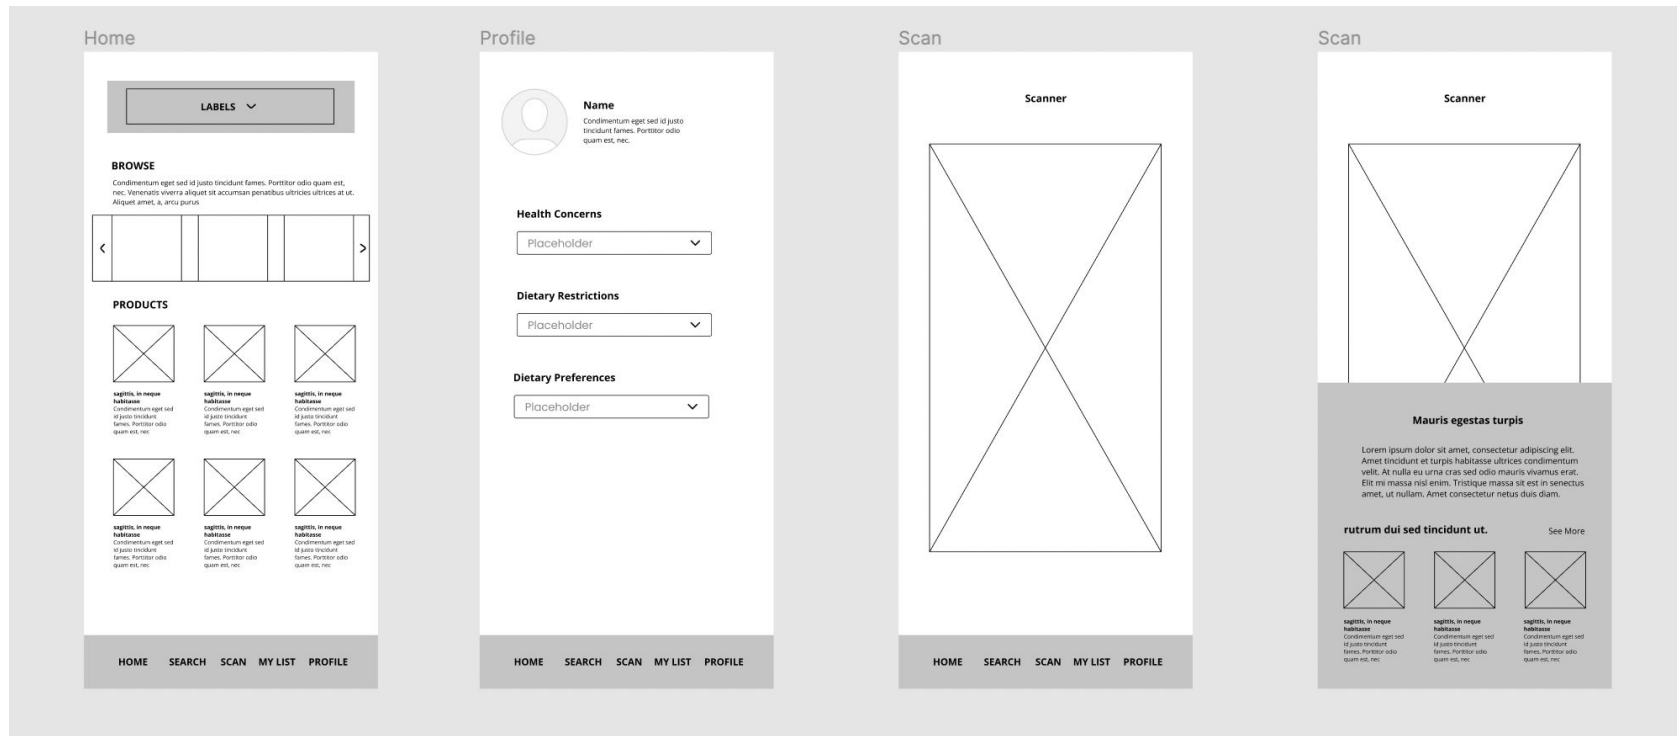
Home

LABELS

BROWSE

Condimentum eget sed id justo tincidunt fames. Porttitor odio quam est, nec. Venenatis viverra aliquet sit accumsan penatibus ultricies ultrices at ut. Aliquet amet, a, arcu purus

PRODUCTS

sagittis, in neque habitasse
Condimentum eget sed id justo tincidunt fames. Porttitor odio quam est, nec

sagittis, in neque habitasse
Condimentum eget sed id justo tincidunt fames. Porttitor odio quam est, nec

sagittis, in neque habitasse
Condimentum eget sed id justo tincidunt fames. Porttitor odio quam est, nec

sagittis, in neque habitasse
Condimentum eget sed id justo tincidunt fames. Porttitor odio quam est, nec

sagittis, in neque habitasse
Condimentum eget sed id justo tincidunt fames. Porttitor odio quam est, nec

sagittis, in neque habitasse
Condimentum eget sed id justo tincidunt fames. Porttitor odio quam est, nec

HOME SEARCH SCAN MY LIST PROFILE

Profile

Name
Condimentum eget sed id justo tincidunt fames. Porttitor odio quam est, nec.

Health Concerns
Placeholder

Dietary Restrictions
Placeholder

Dietary Preferences
Placeholder

HOME SEARCH SCAN MY LIST PROFILE

Scan

Scanner

HOME SEARCH SCAN MY LIST PROFILE

Scan

Scanner

Mauris egestas turpis

Lorem ipsum dolor sit amet, consectetur adipiscing elit. Amet tincidunt et turpis habitasse ultrices condimentum velit. At nulla eu urna cras sed odio mauris vivamus erat. Elit mi massa nisl enim. Tristique massa sit est in senectus amet, ut nullam. Amet consectetur netus duis diam.

rutrum dui sed tincidunt ut.

See More

sagittis, in neque habitasse
Condimentum eget sed id justo tincidunt fames. Porttitor odio quam est, nec

sagittis, in neque habitasse
Condimentum eget sed id justo tincidunt fames. Porttitor odio quam est, nec

sagittis, in neque habitasse
Condimentum eget sed id justo tincidunt fames. Porttitor odio quam est, nec